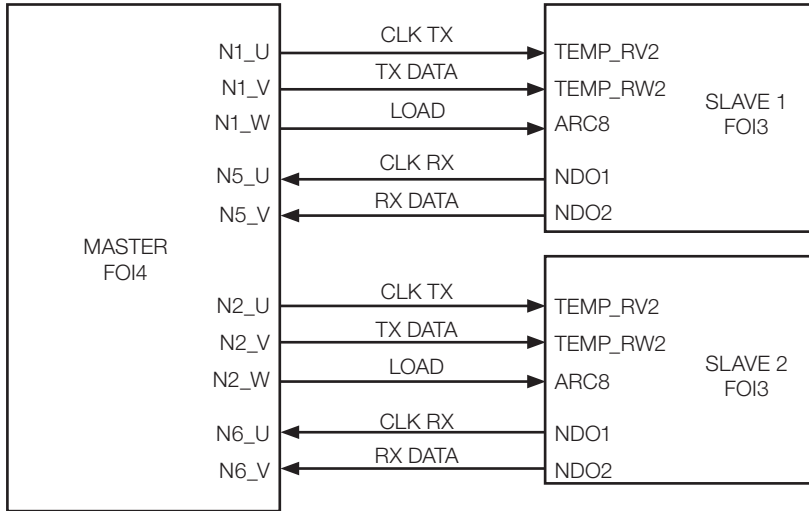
MASTER
FOI4

N1_U
N1_V
N1_W
N5_U
N5_V
N2_U
N2_V
N2_W
N6_U
N6_V

CLK TX
TX DATA
LOAD
CLK RX
RX DATA
CLK TX
TX DATA
LOAD
CLK RX
RX DATA

TEMP_RV2
TEMP_RW2
ARC8
NDO1
NDO2

SLAVE 1
FOI3

TEMP_RV2
TEMP_RW2
ARC8
NDO1
NDO2

SLAVE 2
FOI3